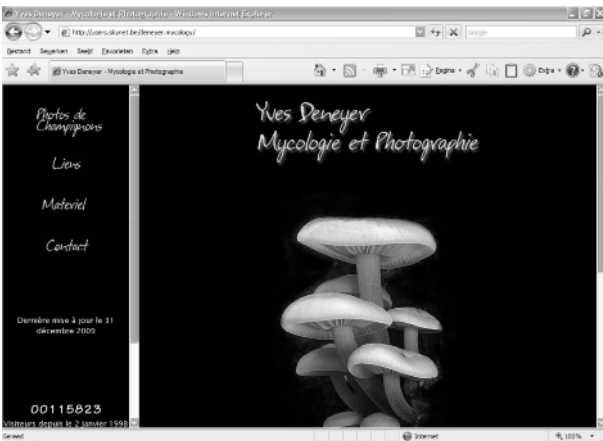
Yves Deneyer - Mycologie et Photographie - Windows Internet Explorer

http://users.skynet.be/deneyer.mycologu/

Bestand Bewerken Beeld Favorieten Extra Help

Yves Deneyer - Mycologie et Photographie

Pagina Extra

Photos de Champignons

Liens

Materiel

Contact

Dernière mise à jour le 31 décembre 2009

00115823

Visiteurs depuis le 2 janvier 1998

Yves Deneyer
Mycologie et Photographie

Gereed

Internet

100%